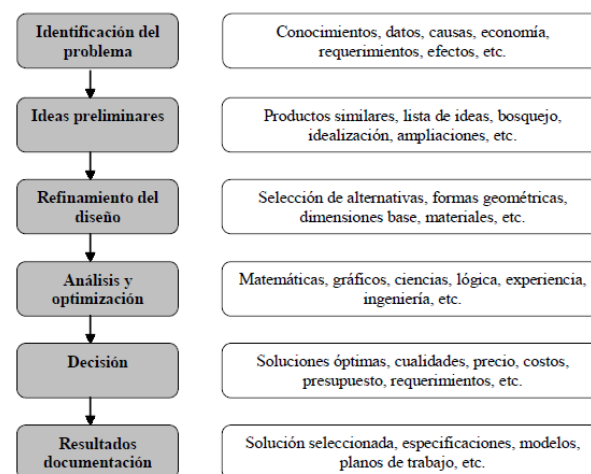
Identificación del problema

Conocimientos, datos, causas, economía, requerimientos, efectos, etc.

Ideas preliminares

Productos similares, lista de ideas, bosquejo, idealización, ampliaciones, etc.

Refinamiento del diseño

Selección de alternativas, formas geométricas, dimensiones base, materiales, etc.

Análisis y optimización

Matemáticas, gráficos, ciencias, lógica, experiencia, ingeniería, etc.

Decisión

Soluciones óptimas, cualidades, precio, costos, presupuesto, requerimientos, etc.

Resultados documentación

Solución seleccionada, especificaciones, modelos, planos de trabajo, etc.